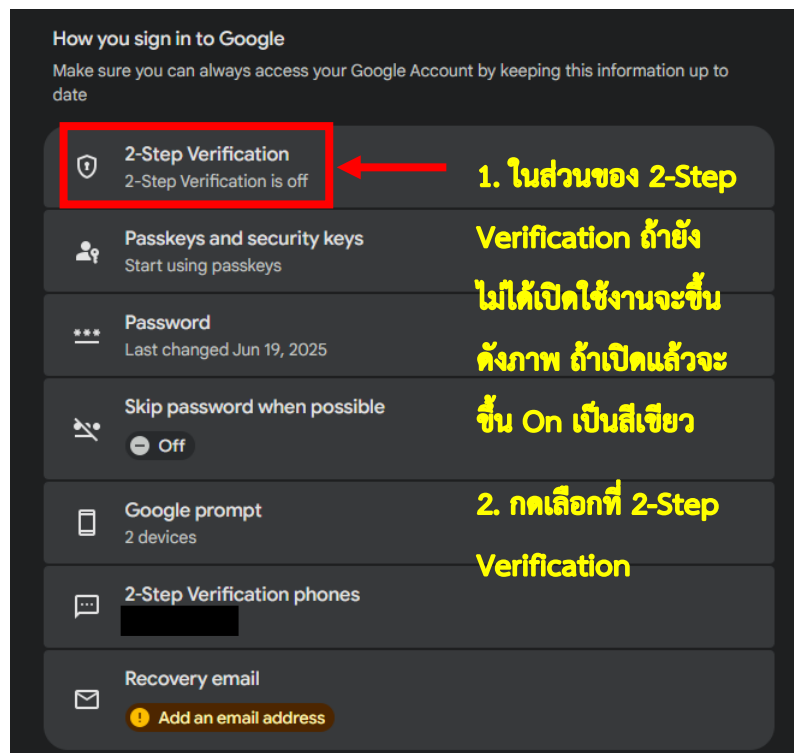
How you sign in to Google

Make sure you can always access your Google Account by keeping this information up to date

2-Step Verification
2-Step Verification is off

Passkeys and security keys
Start using passkeys

Password
Last changed Jun 19, 2025

Skip password when possible
Off

Google prompt
2 devices

2-Step Verification phones

Recovery email
Add an email address

1. ในส่วนของ 2-Step Verification ถ้ายังไม่ได้เปิดใช้งานจะขึ้นดังภาพ ถ้าเปิดแล้วจะขึ้น On เป็นสีเขียว

2. กดเลือกที่ 2-Step Verification